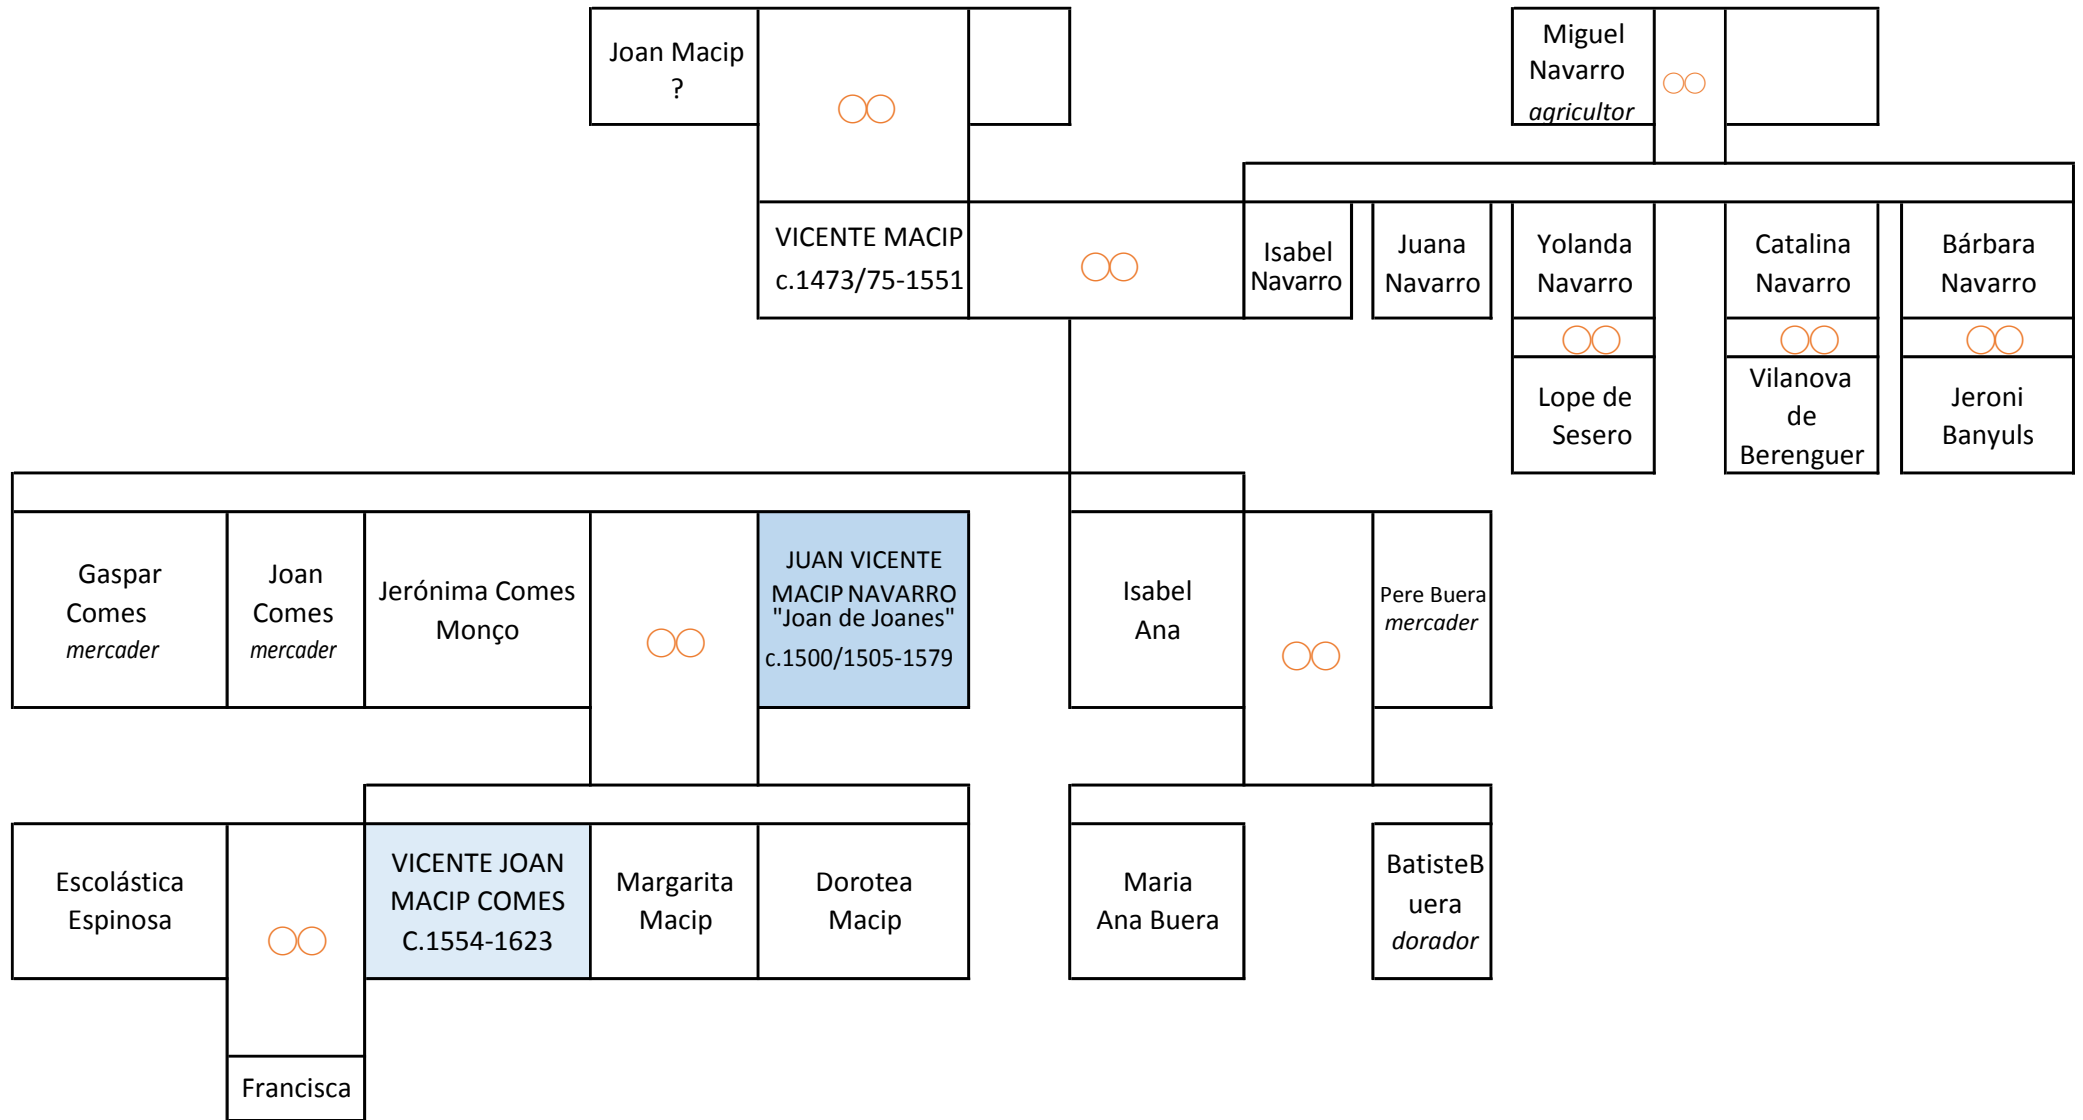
Joan Macip
?

Miguel Navarro
*agricultor*

VICENTE MACIP
c.1473/75-1551

Isabel Navarro

Juana Navarro

Yolanda Navarro

Lope de Sesero

Catalina Navarro

Vilanova de Berenguer

Bárbara Navarro

Jeroni Banyuls

Gaspar Comes
*mercader*

Joan Comes
*mercader*

Jerónima Comes Monço

JUAN VICENTE MACIP NAVARRO "Joan de Joanes"
c.1500/1505-1579

Isabel Ana

Pere Buera
*mercader*

Escolástica Espinosa

VICENTE JOAN MACIP COMES
C.1554-1623

Margarita Macip

Dorotea Macip

Maria Ana Buera

BatisteBuera
*dorador*

Francisca